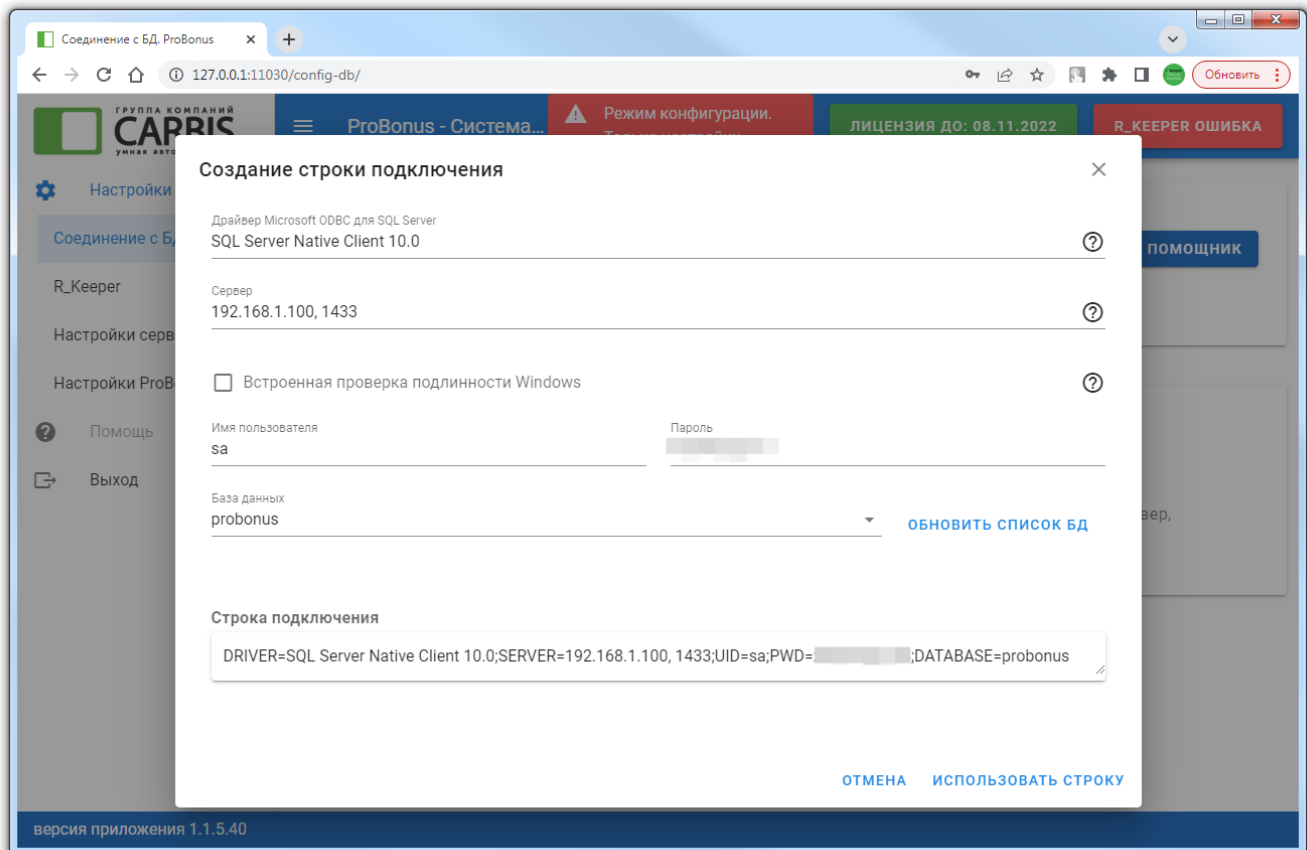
Соединение с БД. ProBonus ×
+
127.0.0.1:11030/config-db/
Обновить

ГРУППА КОМПАНИЙ
CARBIS
умная авто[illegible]

ProBonus - Система...
Режим конфигурации.
ЛИЦЕНЗИЯ ДО: 08.11.2022
R_KEEPER ОШИБКА

Настройки
Соединение с Б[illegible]
R_Keeper
Настройки серв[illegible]
Настройки ProB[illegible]
Помощь
Выход

ПОМОЩНИК
вер,

Создание строки подключения

Драйвер Microsoft ODBC для SQL Server
SQL Server Native Client 10.0

Сервер
192.168.1.100, 1433

Встроенная проверка подлинности Windows

Имя пользователя
sa

Пароль

База данных
probonus

ОБНОВИТЬ СПИСОК БД

Строка подключения
DRIVER=SQL Server Native Client 10.0;SERVER=192.168.1.100, 1433;UID=sa;PWD=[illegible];DATABASE=probonus

ОТМЕНА
ИСПОЛЬЗОВАТЬ СТРОКУ

версия приложения 1.1.5.40